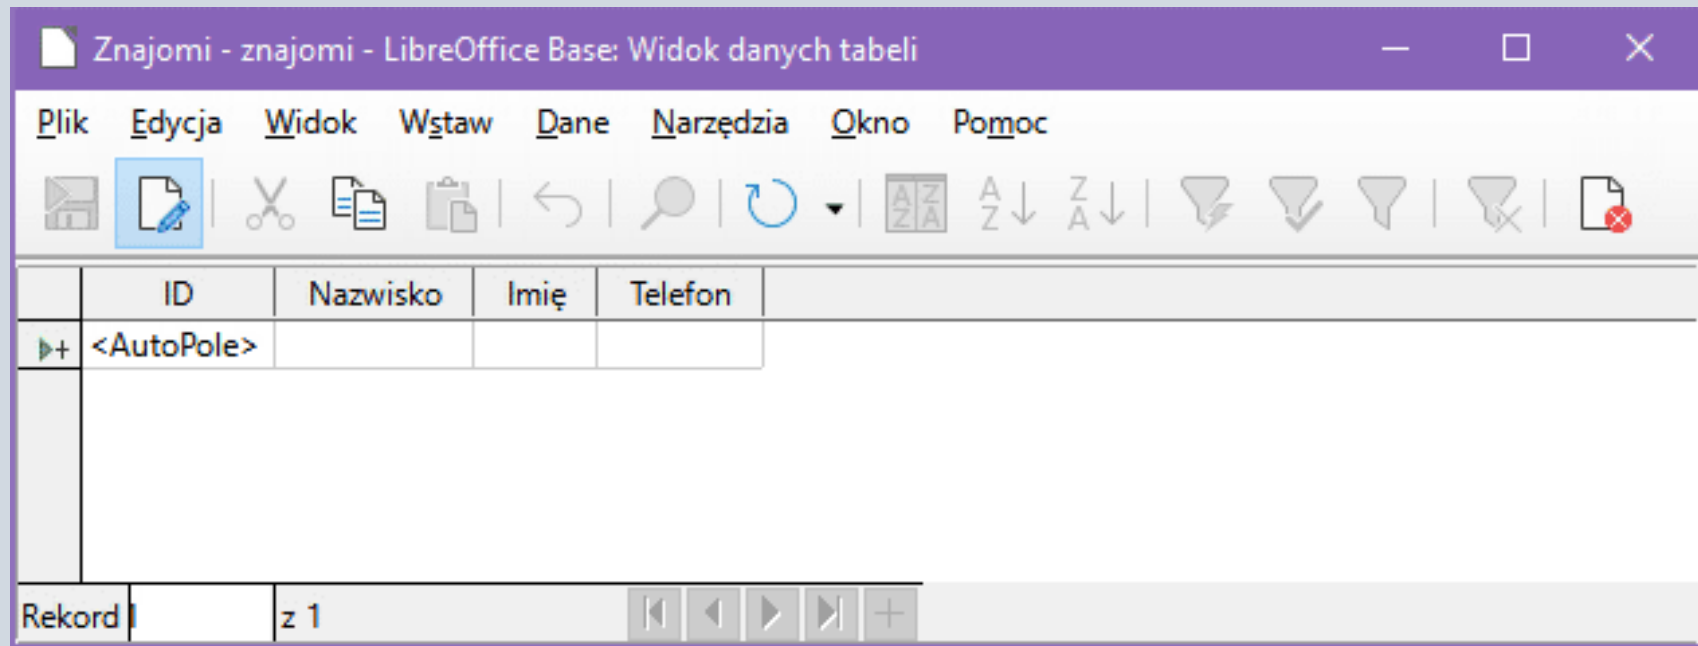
Znajomi - znajomi - LibreOffice Base: Widok danych tabeli

Plik Edycja Widok Wstaw Dane Narzędzia Okno Pomoc

| | ID | Nazwisko | Imię | Telefon |
|---|---|---|---|---|
| ▶+ | <AutoPole> | | | |

Rekord 1 z 1